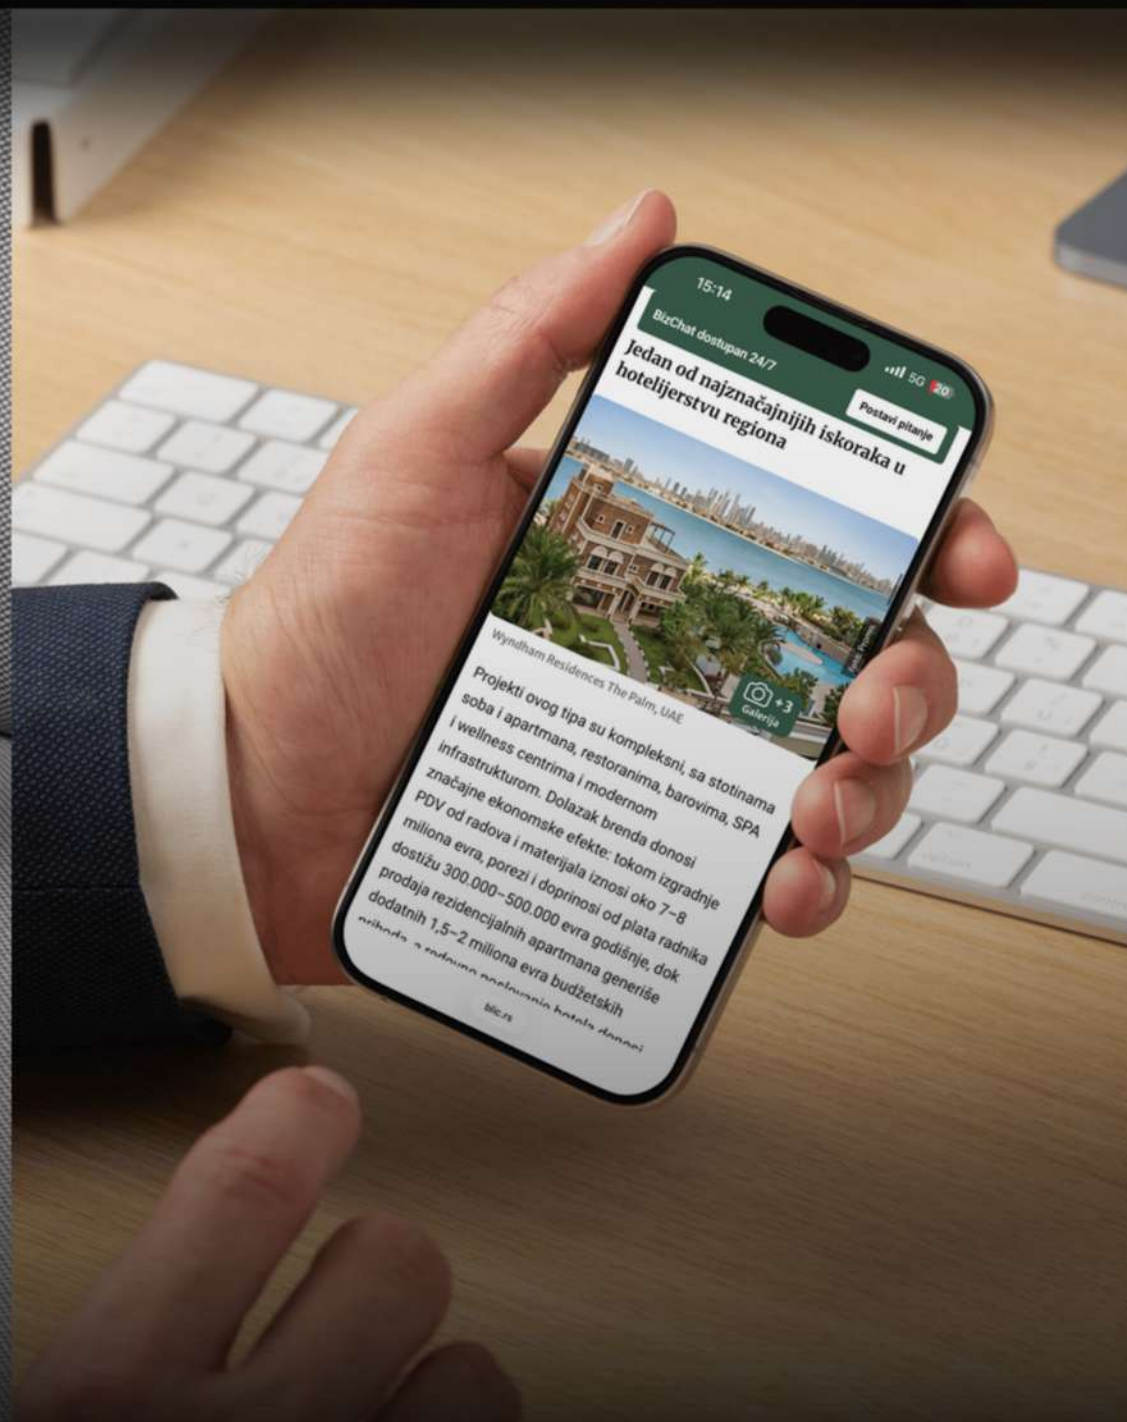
15:14

5G 20

BizChat dostupan 24/7

Postavi pitanje

Jedan od najznačajnijih iskoraka u hotelijerstvu regiona

+3 Galerija

Wyndham Residences The Palm, UAE

Projekti ovog tipa su kompleksni, sa stotinama soba i apartmana, restoranima, barovima, SPA i wellness centrima i modernom infrastrukturom. Dolazak brenda donosi značajne ekonomske efekte: tokom izgradnje PDV od radova i materijala iznosi oko 7–8 miliona evra, porezi i doprinosi od plata radnika dostižu 300.000–500.000 evra godišnje, dok prodaja rezidencijalnih apartmana generiše dodatnih 1,5–2 miliona evra budžetskih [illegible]

blic.rs